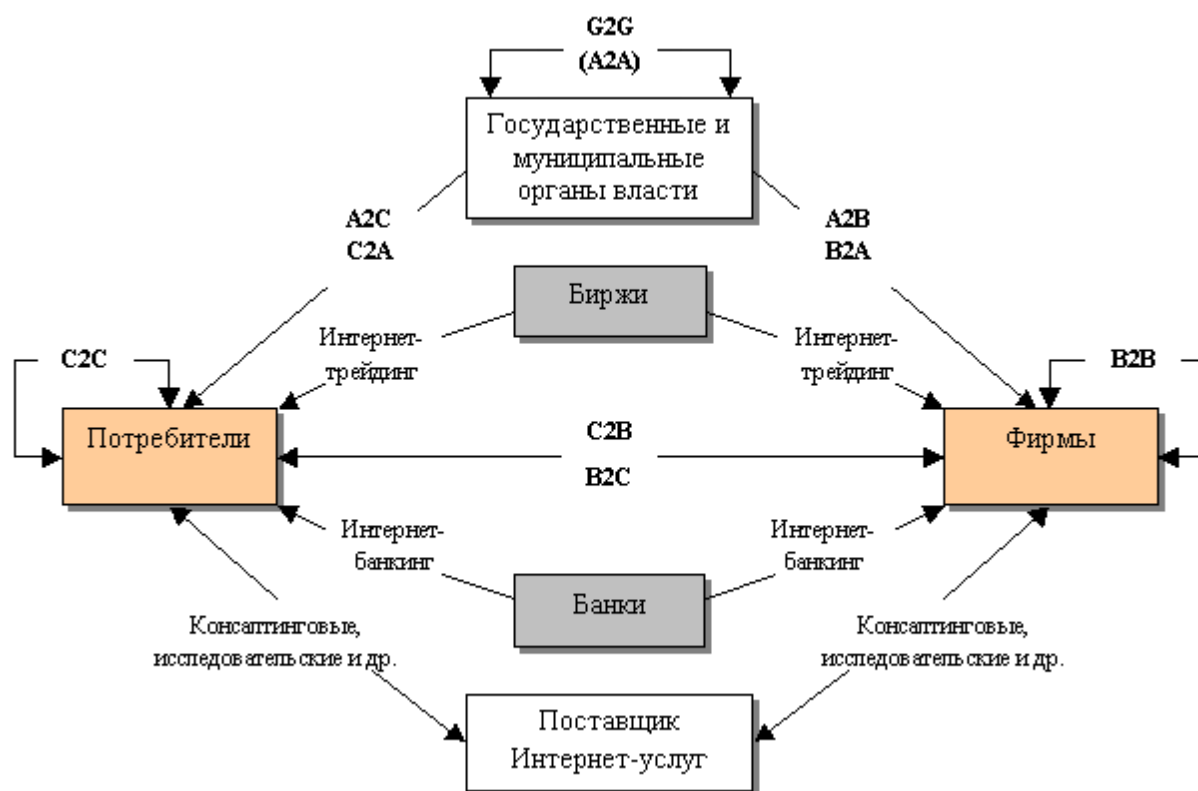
G2G
(A2A)

Государственные и муниципальные органы власти

A2C
C2A

A2B
B2A

Биржи

Интернет-трейдинг

Интернет-трейдинг

C2C

B2B

Потребители

C2B

B2C

Фирмы

Интернет-банкинг

Интернет-банкинг

Банки

Консалтинговые, исследовательские и др.

Консалтинговые, исследовательские и др.

Поставщик Интернет-услуг